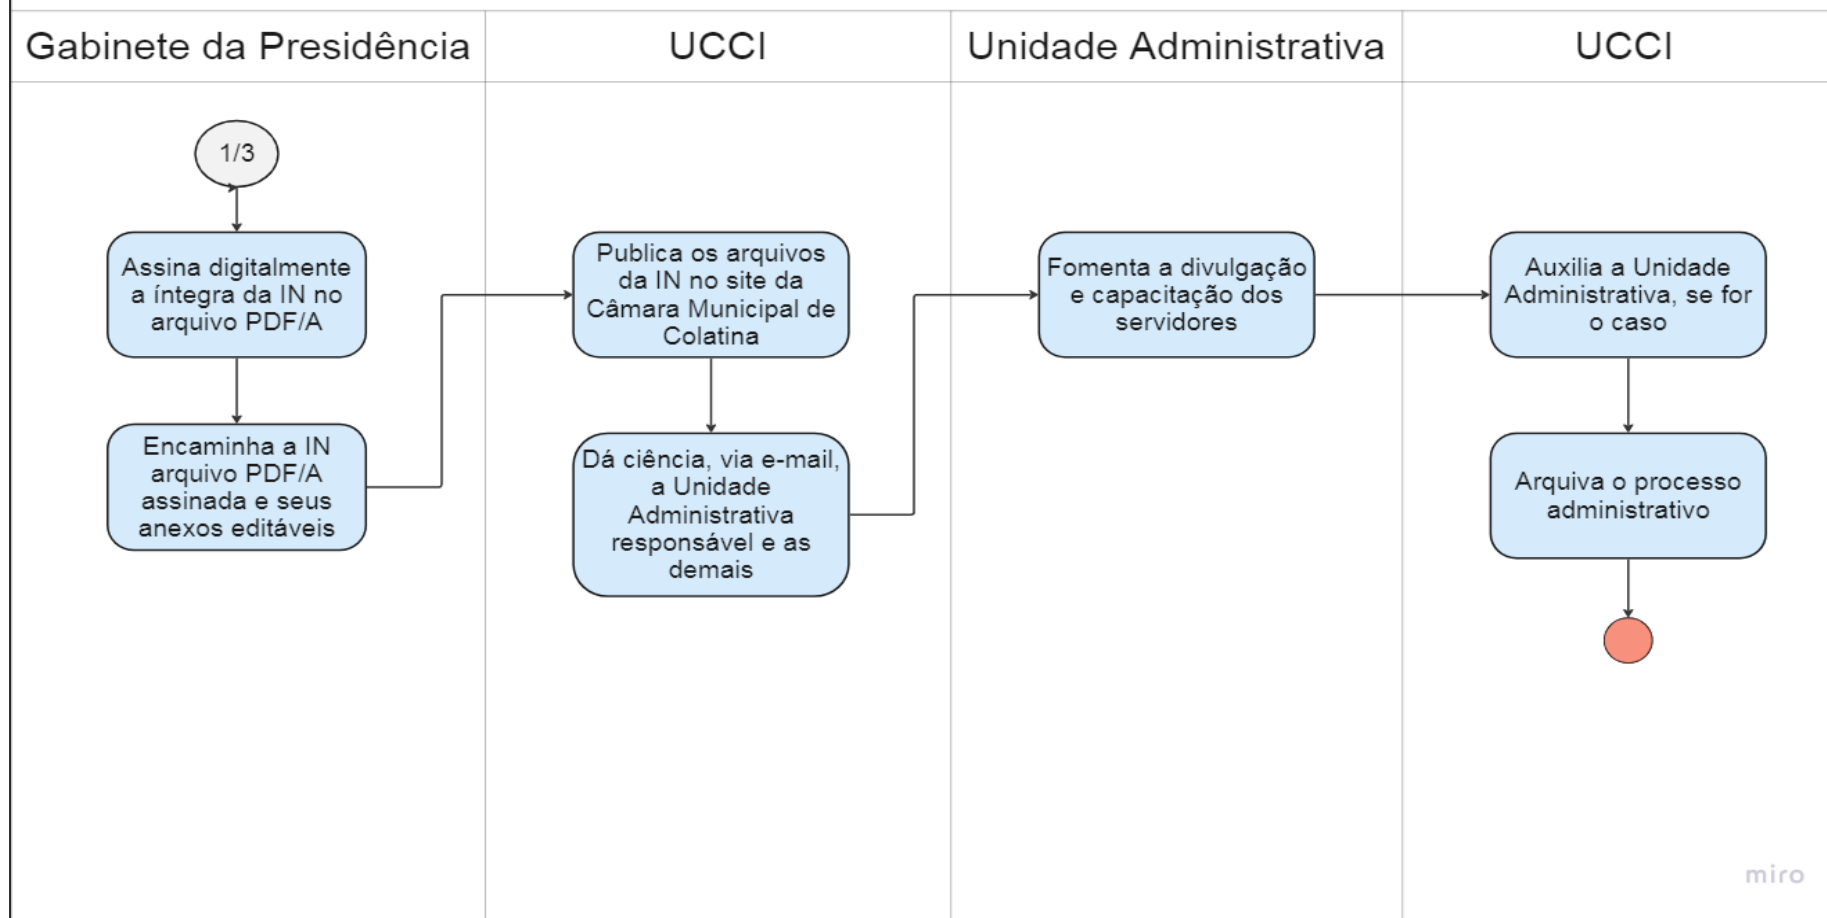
Gabinete da Presidência

UCCI

Unidade Administrativa

UCCI

1/3

Assina digitalmente a íntegra da IN no arquivo PDF/A

Encaminha a IN arquivo PDF/A assinada e seus anexos editáveis

Publica os arquivos da IN no site da Câmara Municipal de Colatina

Dá ciência, via e-mail, a Unidade Administrativa responsável e as demais

Fomenta a divulgação e capacitação dos servidores

Auxilia a Unidade Administrativa, se for o caso

Arquiva o processo administrativo

miro